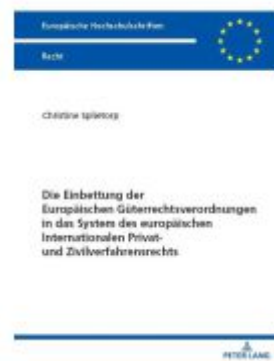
Europäische Hochschulschriften

Recht

Christine Spiekerp

Die Einbettung der Europäischen Güterrechtsverordnungen in das System des europäischen Internationalen Privat- und Zivilverfahrensrechts

PETER LANG